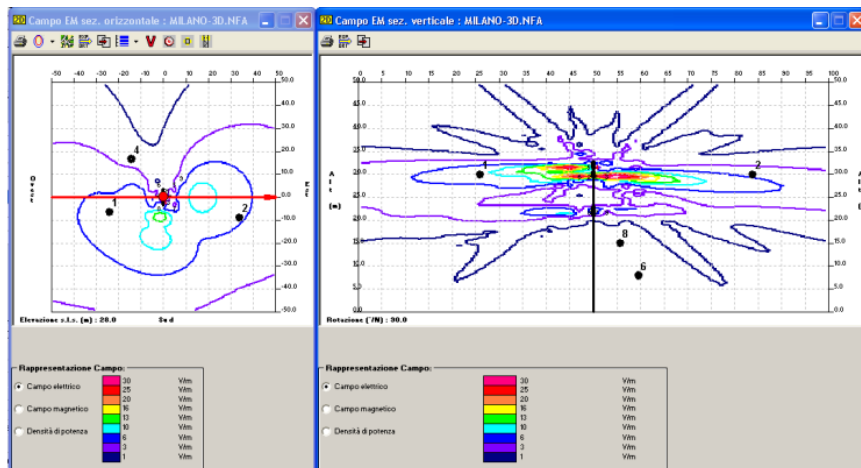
Campo EM sez. orizzontale : MILANO-3D.NFA

-50 -40 -30 -20 -10 0 10 20 30 40 50

50.0
40.0
30.0
20.0
10.0
0.0
-10.0
-20.0
-30.0
-40.0
-50.0

Ovest
Est

4
1
2

Elevazione s.l.s. (m) : 20.0
Sud

Rappresentazione Campo:
Campo elettrico
Campo magnetico
Densità di potenza

| 30 | V/m |
|---|---|
| 25 | V/m |
| 20 | V/m |
| 16 | V/m |
| 13 | V/m |
| 10 | V/m |
| 6 | V/m |
| 3 | V/m |
| 1 | V/m |

Campo EM sez. verticale : MILANO-3D.NFA

0 5 10 15 20 25 30 35 40 45 50 55 60 65 70 75 80 85 90 95 100

50.0
45.0
40.0
35.0
30.0
25.0
20.0
15.0
10.0
5.0
0.0

Alt
(m)

4
2
8
6

Rotazione (°N) : 90.0

Rappresentazione Campo:
Campo elettrico
Campo magnetico
Densità di potenza

| 30 | V/m |
|---|---|
| 25 | V/m |
| 20 | V/m |
| 16 | V/m |
| 13 | V/m |
| 10 | V/m |
| 6 | V/m |
| 3 | V/m |
| 1 | V/m |